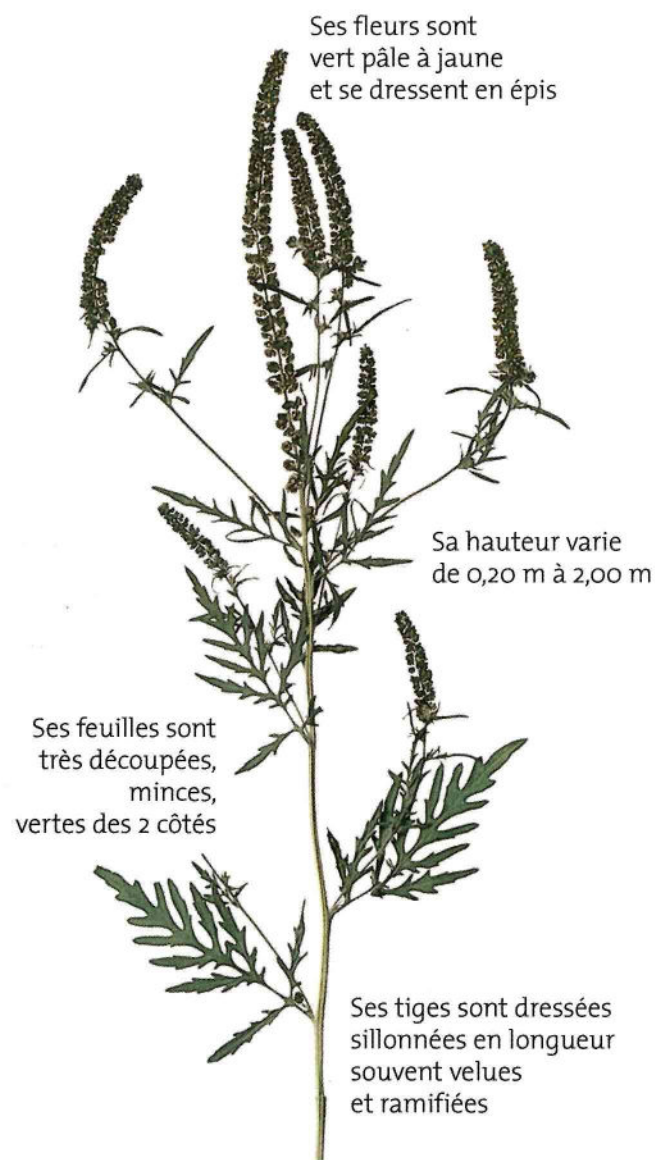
Ses fleurs sont
vert pâle à jaune
et se dressent en épis

Sa hauteur varie
de 0,20 m à 2,00 m

Ses feuilles sont
très découpées,
minces,
vertes des 2 côtés

Ses tiges sont dressées
sillonnées en longueur
souvent velues
et ramifiées